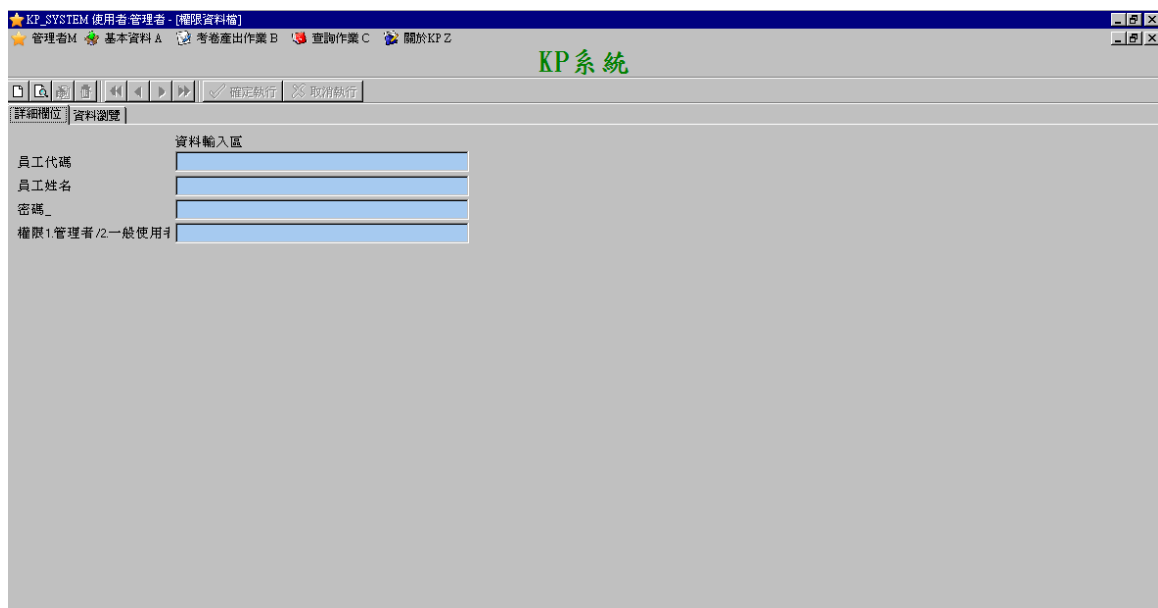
KP_SYSTEM 使用者:管理者 - [權限資料檔]

管理者M 基本資料 A 考卷產出作業 B 查詢作業 C 關於KP Z

KP系統

確定執行 取消執行

詳細欄位 資料瀏覽

資料輸入區

員工代碼

員工姓名

密碼_

權限1.管理者/2.一般使用者